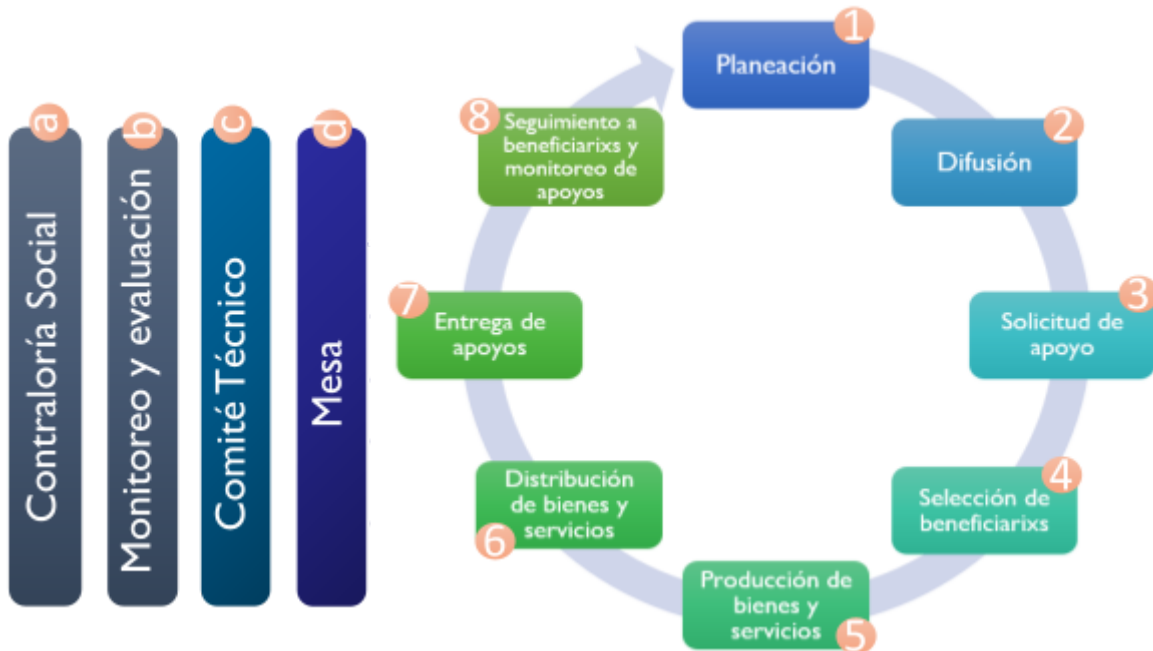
a
Contraloría Social

b
Monitoreo y evaluación

c
Comité Técnico

d
Mesa

1
Planeación

2
Difusión

3
Solicitud de apoyo

4
Selección de beneficiarixs

5
Producción de bienes y servicios

6
Distribución de bienes y servicios

7
Entrega de apoyos

8
Seguimiento a beneficiarixs y monitoreo de apoyos